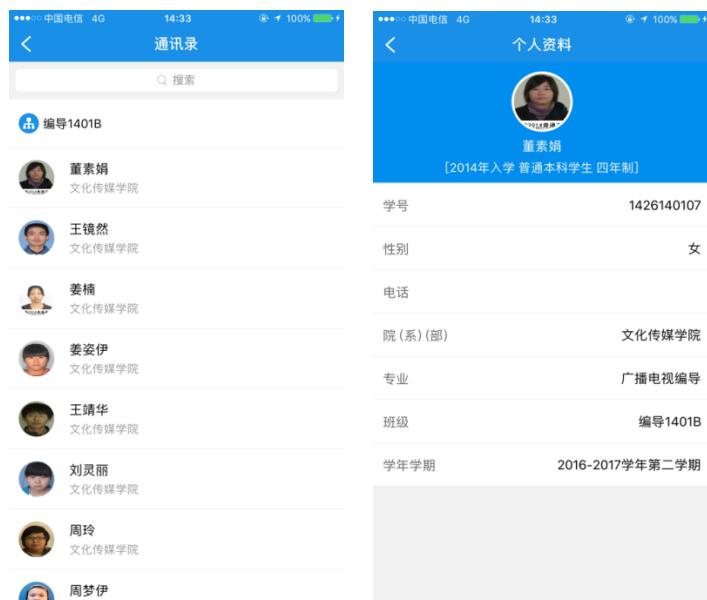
●●●○○ 中国电信 4G 14:33 100%

通讯录

搜索

编导1401B

董素娟
文化传媒学院

王镜然
文化传媒学院

姜楠
文化传媒学院

姜姿伊
文化传媒学院

王靖华
文化传媒学院

刘灵丽
文化传媒学院

周玲
文化传媒学院

周梦伊

●●●○○ 中国电信 4G 14:33 100%

个人资料

董素娟
[2014年入学 普通本科学生 四年制]

学号 1426140107

性别 女

电话

院(系)(部) 文化传媒学院

专业 广播电视编导

班级 编导1401B

学年学期 2016-2017学年第二学期